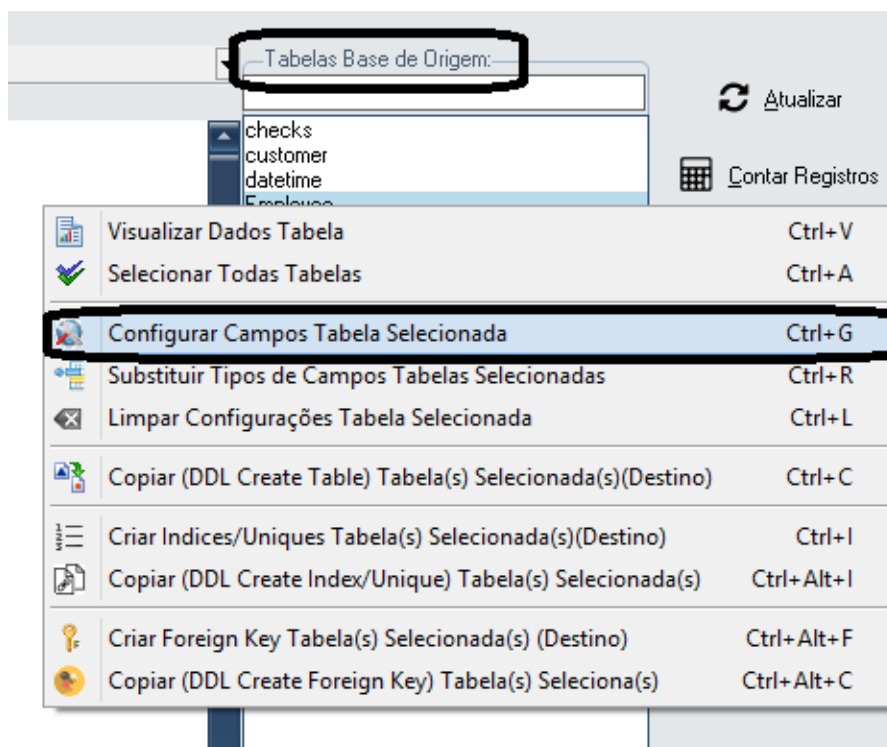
Tabelas Base de Origem:

Atualizar

checks
customer
datetime
Employee

Contar Registros

Visualizar Dados Tabela Ctrl+V
Selecionar Todas Tabelas Ctrl+A
Configurar Campos Tabela Selecionada Ctrl+G
Substituir Tipos de Campos Tabelas Selecionadas Ctrl+R
Limpar Configurações Tabela Selecionada Ctrl+L
Copiar (DDL Create Table) Tabela(s) Selecionada(s)(Destino) Ctrl+C
Criar Indices/Uniques Tabela(s) Selecionada(s)(Destino) Ctrl+I
Copiar (DDL Create Index/Unique) Tabela(s) Selecionada(s) Ctrl+Alt+I
Criar Foreign Key Tabela(s) Selecionada(s) (Destino) Ctrl+Alt+F
Copiar (DDL Create Foreign Key) Tabela(s) Seleciona(s) Ctrl+Alt+C